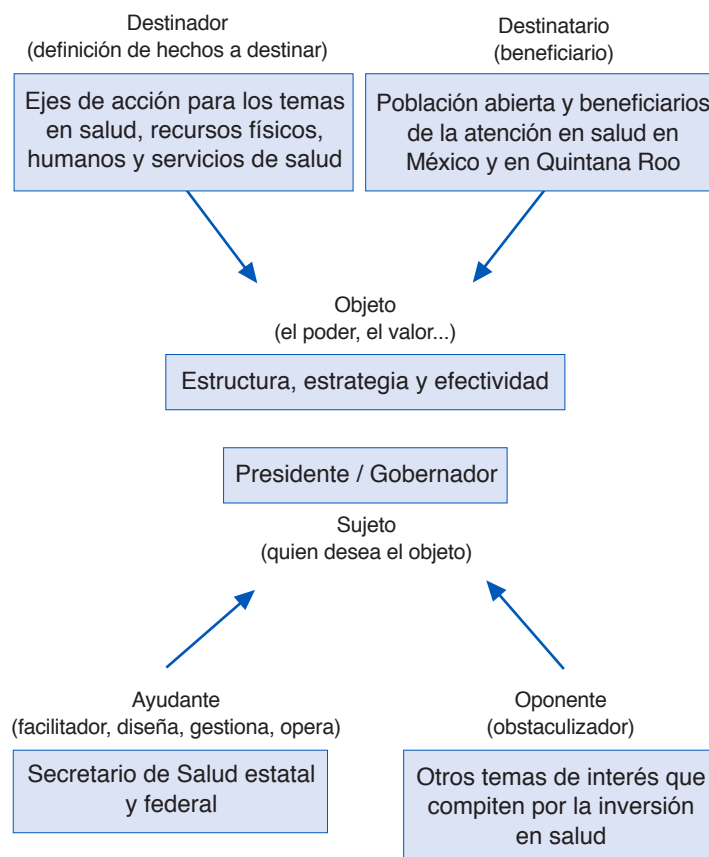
Destinador
(definición de hechos a destinar)

Ejes de acción para los temas en salud, recursos físicos, humanos y servicios de salud

Destinatario
(beneficiario)

Población abierta y beneficiarios de la atención en salud en México y en Quintana Roo

Objeto
(el poder, el valor...)

Estructura, estrategia y efectividad

Presidente / Gobernador

Sujeto
(quien desea el objeto)

Ayudante
(facilitador, diseña, gestiona, opera)

Secretario de Salud estatal y federal

Oponente
(obstaculizador)

Otros temas de interés que compiten por la inversión en salud